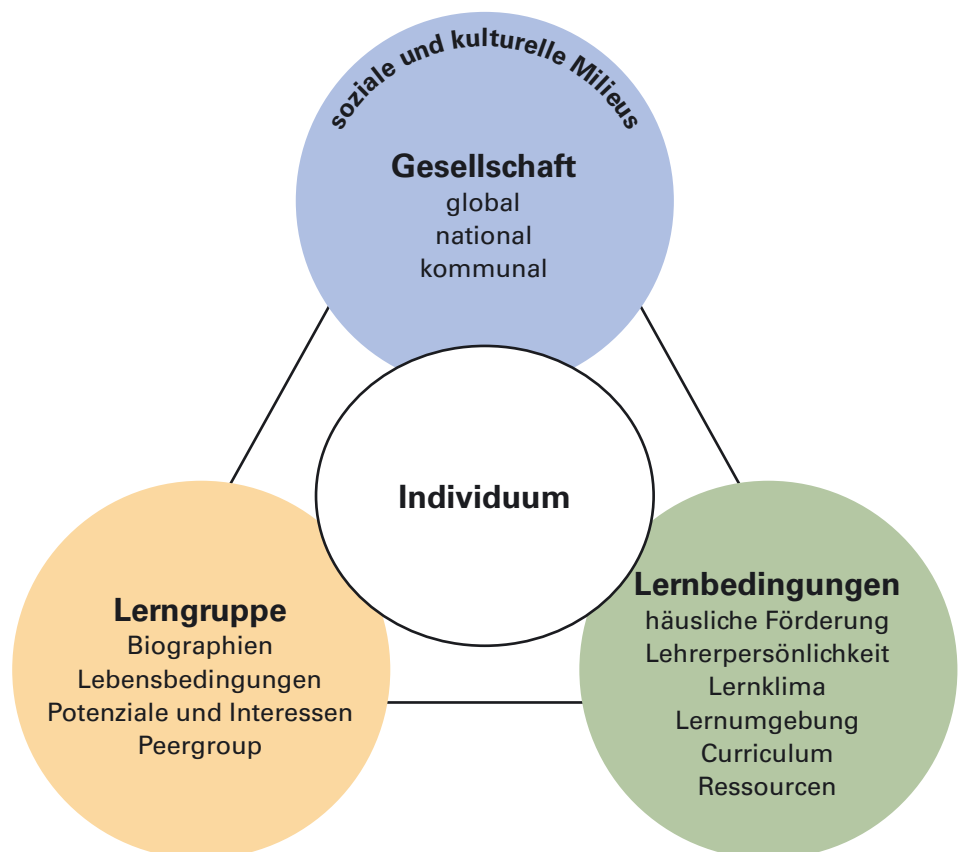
soziale und kulturelle Milieus

Gesellschaft
global
national
kommunal

Individuum

Lerngruppe
Biographien
Lebensbedingungen
Potenziale und Interessen
Peergroup

Lernbedingungen
häusliche Förderung
Lehrerpersönlichkeit
Lernklima
Lernumgebung
Curriculum
Ressourcen